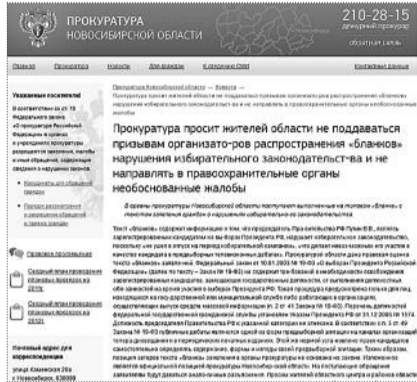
ПРОКУРАТУРА
НОВОСИБИРСКОЙ ОБЛАСТИ

210-28-15
дежурный прокурор
обратная связь

Главная Прокуратура Новости Для граждан К сведению СМИ Контактные данные

Уважаемые посетители

В соответствии со ст. 10 Федерального закона «О прокуратуре Российской Федерации» в органах прокуратуры разрешаются заявления, жалобы и иные обращения, содержащие сведения о нарушении законов.

• Контакты для обращений граждан

• Порядок рассмотрения и разрешения обращений в органах прокуратуры

Правовое просвещение

Сводный план проведения плановых проверок на 2016

Сводный план проведения плановых проверок на 2015

Сводный план проведения плановых проверок на 2014

Почтовый адрес для корреспонденции

улица Каменская 20 г. Новосибирск, 630099

Прокуратура Новосибирской области → Новости → ...

Прокуратура просит жителей области не поддаваться призывам организато-ров распространения «бланков» нарушения избирательного законодательства и не направлять в правоохранительные органы необоснованные жалобы

Прокуратура просит жителей области не поддаваться призывам организато-ров распространения «бланков» нарушения избирательного законодательст-ва и не направлять в правоохранительные органы необоснованные жалобы

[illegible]

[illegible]